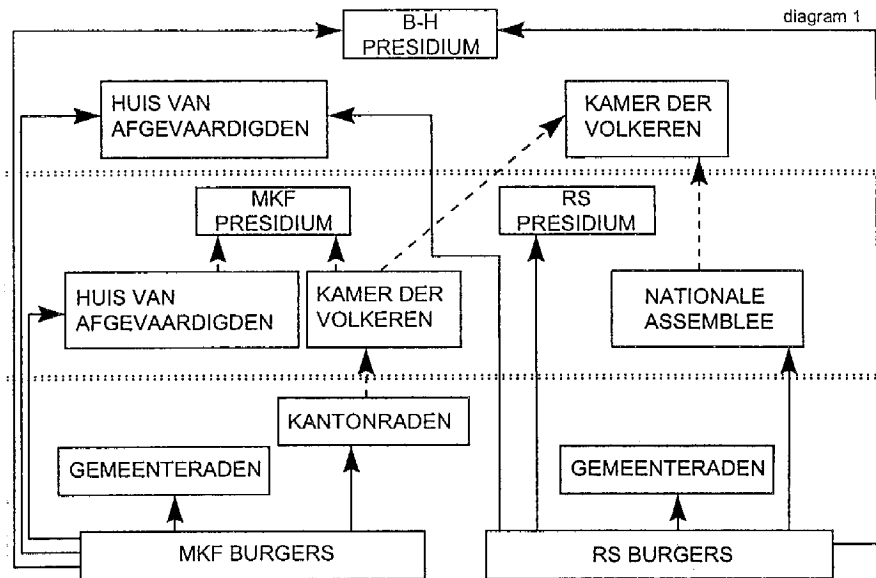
diagram 1

B-H PRESIDIUM

HUIS VAN AFGEVAARDIGDEN

KAMER DER VOLKEREN

MKF PRESIDIUM

RS PRESIDIUM

HUIS VAN AFGEVAARDIGDEN

KAMER DER VOLKEREN

NATIONALE ASSEMBLEE

KANTONRADEN

GEMEENTERADEN

GEMEENTERADEN

MKF BURGERS

RS BURGERS